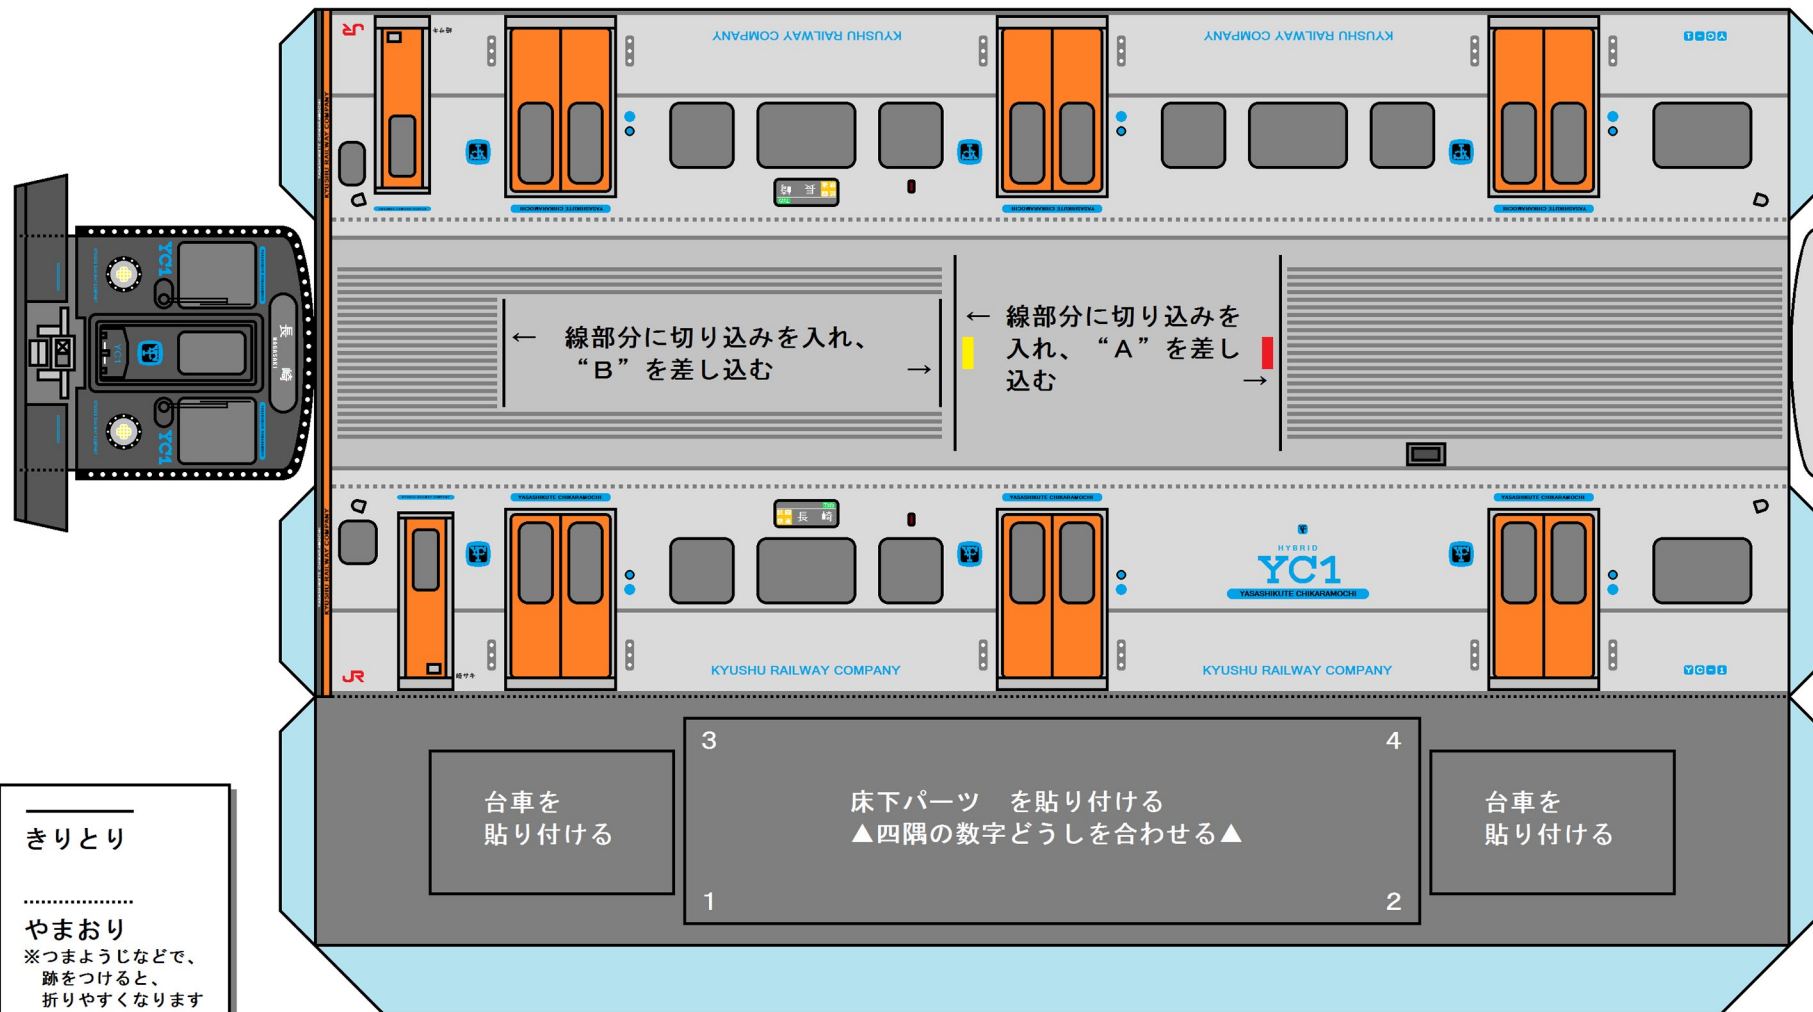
JR

KYUSHU RAILWAY COMPANY

KYUSHU RAILWAY COMPANY

YC1

長崎

YC1

YC1

← 線部分に切り込みを入れ、"B"を差し込む →

← 線部分に切り込みを入れ、"A"を差し込む →

長崎

HYBRID
YC1
YASASHIKUTE CHIKARAMOCHI

JR

KYUSHU RAILWAY COMPANY

KYUSHU RAILWAY COMPANY

YC1

3

4

台車を貼り付ける

床下パーツ を貼り付ける
▲四隅の数字どうしを合わせる▲

台車を貼り付ける

1

2

きりとり

やまおり
※つまようじなどで、跡をつけると、折りやすくなります